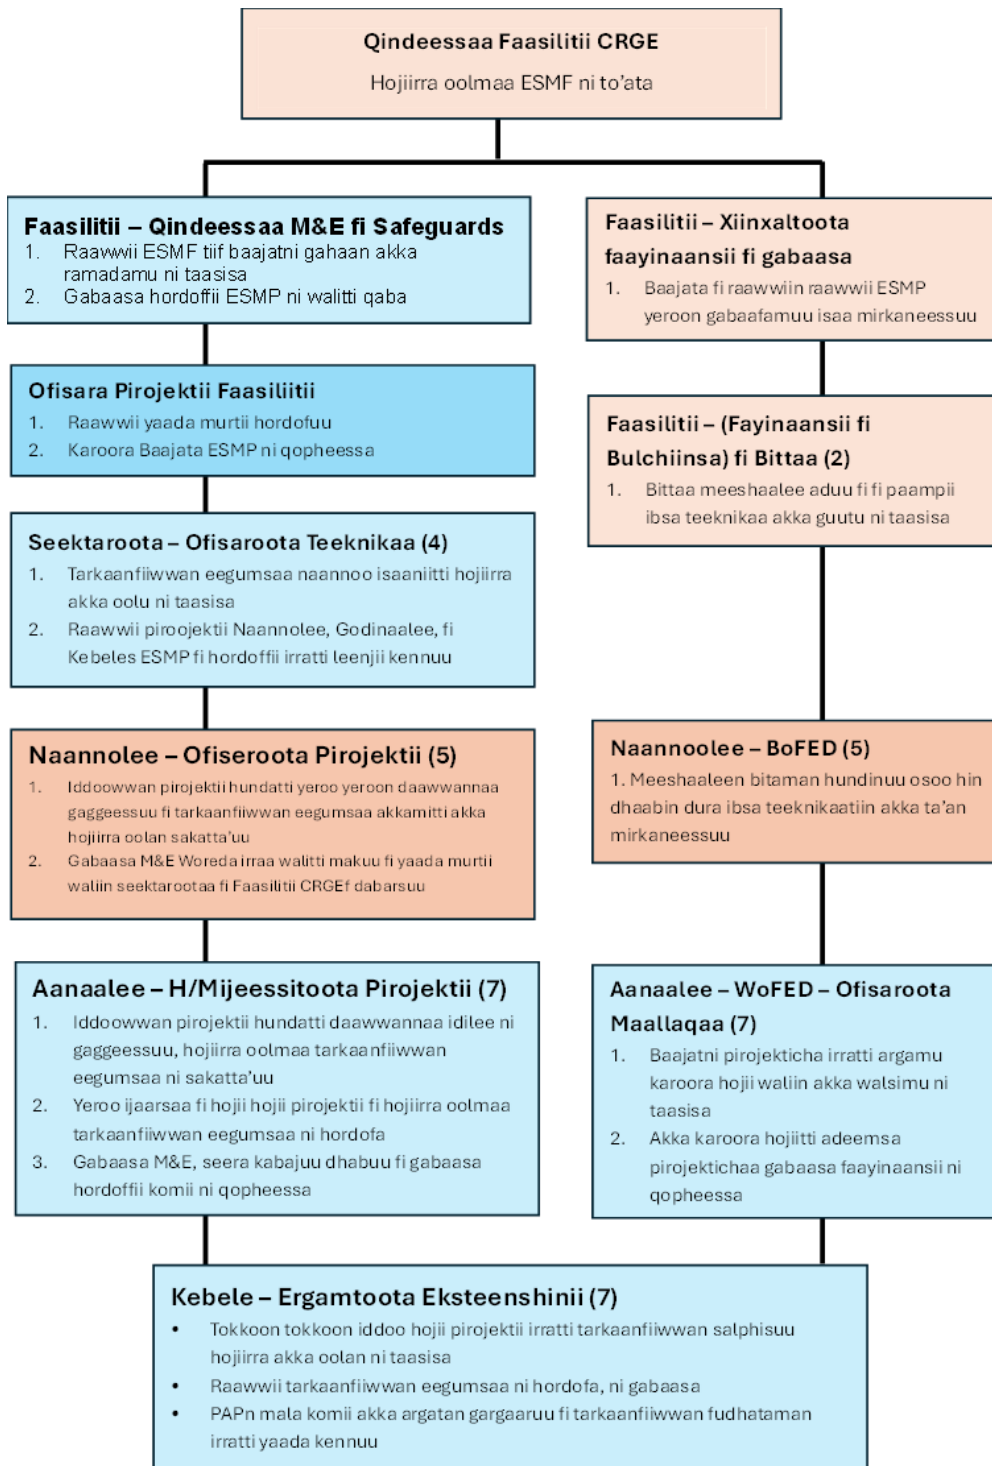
Qindeessaa Faasilitii CRGE

Hojiirra oolmaa ESMF ni to'ata

Faasilitii – Qindeessaa M&E fi Safeguards

1. Raawwii ESMF tiif baajatni gahaan akka ramadamu ni taasisa
2. Gabaasa hordoffii ESMP ni walitti qaba

Faasilitii – Xiinxaltoota faayinaansii fi gabaasa

1. Baajata fi raawwiin raawwii ESMP yeroon gabaafamuu isaa mirkaneessuu

Ofisara Pirojektii Faasiliitii

1. Raawwii yaada murtii hordofuu
2. Karoora Baajata ESMP ni qopheessa

Faasilitii – (Fayinaansii fi Bulchiinsa) fi Bittaa (2)

1. Bittaa meeshaalee aduu fi fi paampii ibsa teeknikaa akka guutu ni taasisa

Seektaroota – Ofisaroota Teeknikaa (4)

1. Tarkaanfiiwwan eegumsaa naannoo isaaniitti hojiirra akka oolu ni taasisa
2. Raawwii piroojektii Naannolee, Godinaalee, fi Kebeles ESMP fi hordoffii irratti leenjii kennuu

Naannolee – Ofiseroota Pirojektii (5)

1. Iddoowwan pirojektii hundatti yeroo yeroon daawwannaa gaggeessuu fi tarkaanfiiwwan eegumsaa akkamitti akka hojiirra oolan sakatta'uu
2. Gabaasa M&E Woreda irraa walitti makuu fi yaada murtii waliin seektarootaa fi Faasilitii CRGEf dabarsuu

Naannoolee – BoFED (5)

1. Meeshaaleen bitaman hundinuu osoo hin dhaabin dura ibsa teeknikaatiin akka ta'an mirkaneessuu

Aanaalee – H/Mijeessitoota Pirojektii (7)

1. Iddoowwan pirojektii hundatti daawwannaa idilee ni gaggeessuu, hojiirra oolmaa tarkaanfiiwwan eegumsaa ni sakatta'uu
2. Yeroo ijaarsaa fi hojii hojii pirojektii fi hojiirra oolmaa tarkaanfiiwwan eegumsaa ni hordofa
3. Gabaasa M&E, seera kabajuu dhabuu fi gabaasa hordoffii komii ni qopheessa

Aanaalee – WoFED – Ofisaroota Maallaqaa (7)

1. Baajatni pirojekticha irratti argamu karoora hojii waliin akka walsimu ni taasisa
2. Akka karoora hojiitti adeemsa pirojektichaa gabaasa faayinaansii ni qopheessa

Kebele – Ergamtoota Eksteenshinii (7)

• Tokkoon tokkoon iddoo hojii pirojektii irratti tarkaanfiiwwan salphisuu hojiirra akka oolan ni taasisa
• Raawwii tarkaanfiiwwan eegumsaa ni hordofa, ni gabaasa
• PAPn mala komii akka argatan gargaaruu fi tarkaanfiiwwan fudhataman irratti yaada kennuu